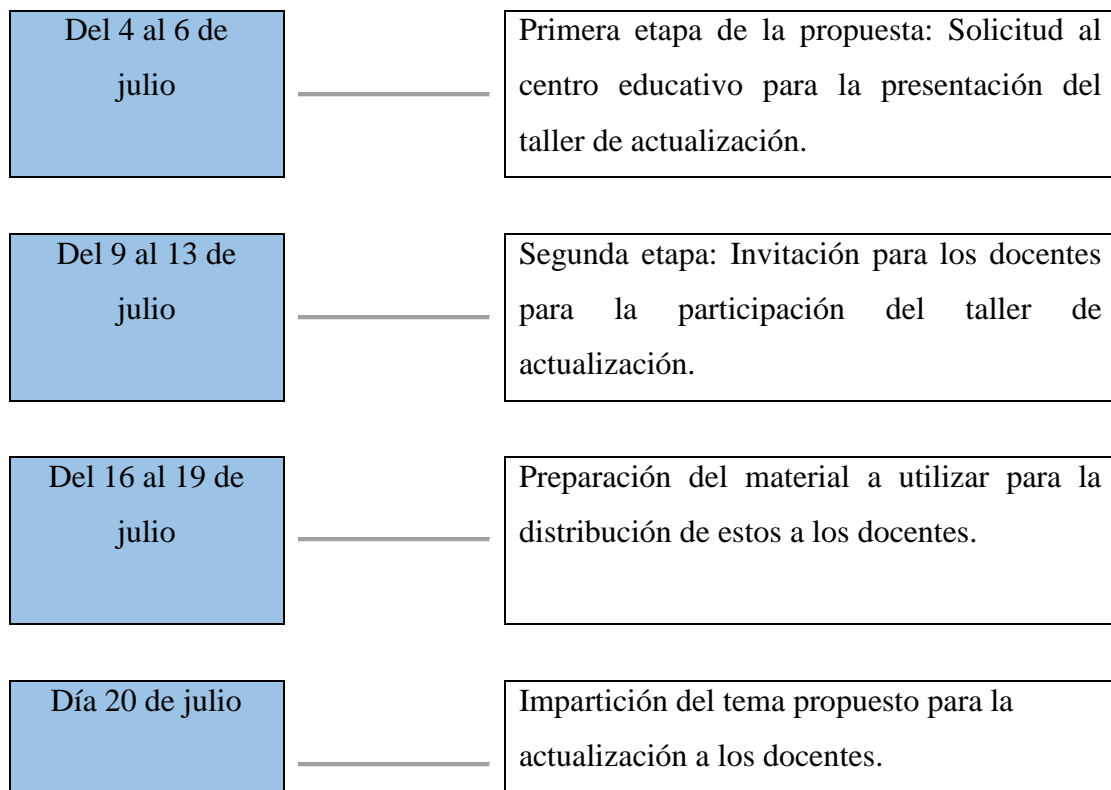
Del 4 al 6 de julio

Primera etapa de la propuesta: Solicitud al centro educativo para la presentación del taller de actualización.

Del 9 al 13 de julio

Segunda etapa: Invitación para los docentes para la participación del taller de actualización.

Del 16 al 19 de julio

Preparación del material a utilizar para la distribución de estos a los docentes.

Día 20 de julio

Impartición del tema propuesto para la actualización a los docentes.